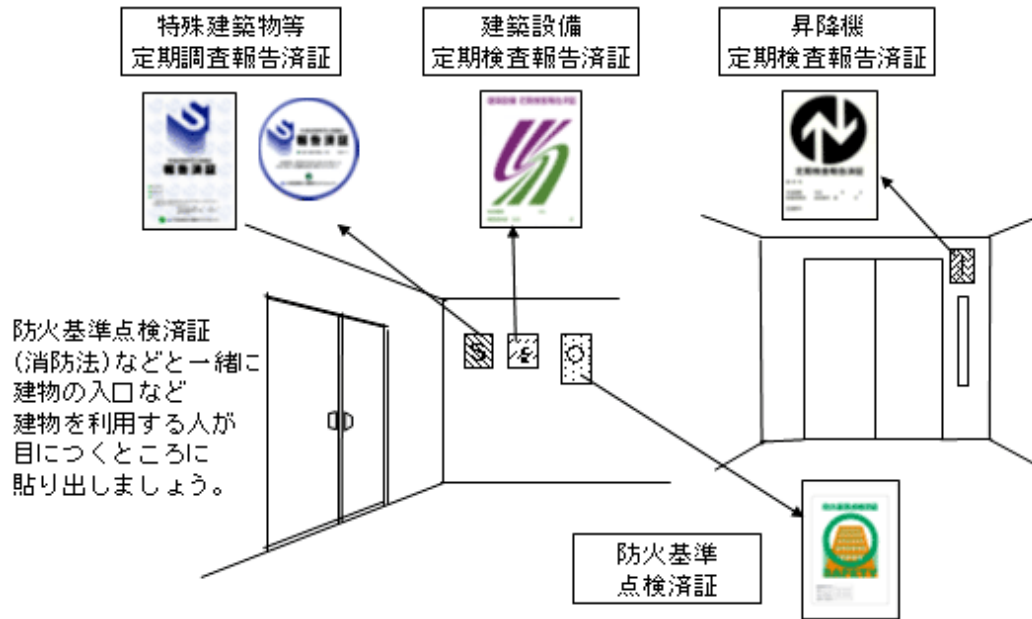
特殊建築物等
定期調査報告済証

建築設備
定期検査報告済証

昇降機
定期検査報告済証

防火基準点検済証（消防法）などと一緒に建物の入口など建物を利用する人が目につくところに貼り出しましょう。

防火基準
点検済証